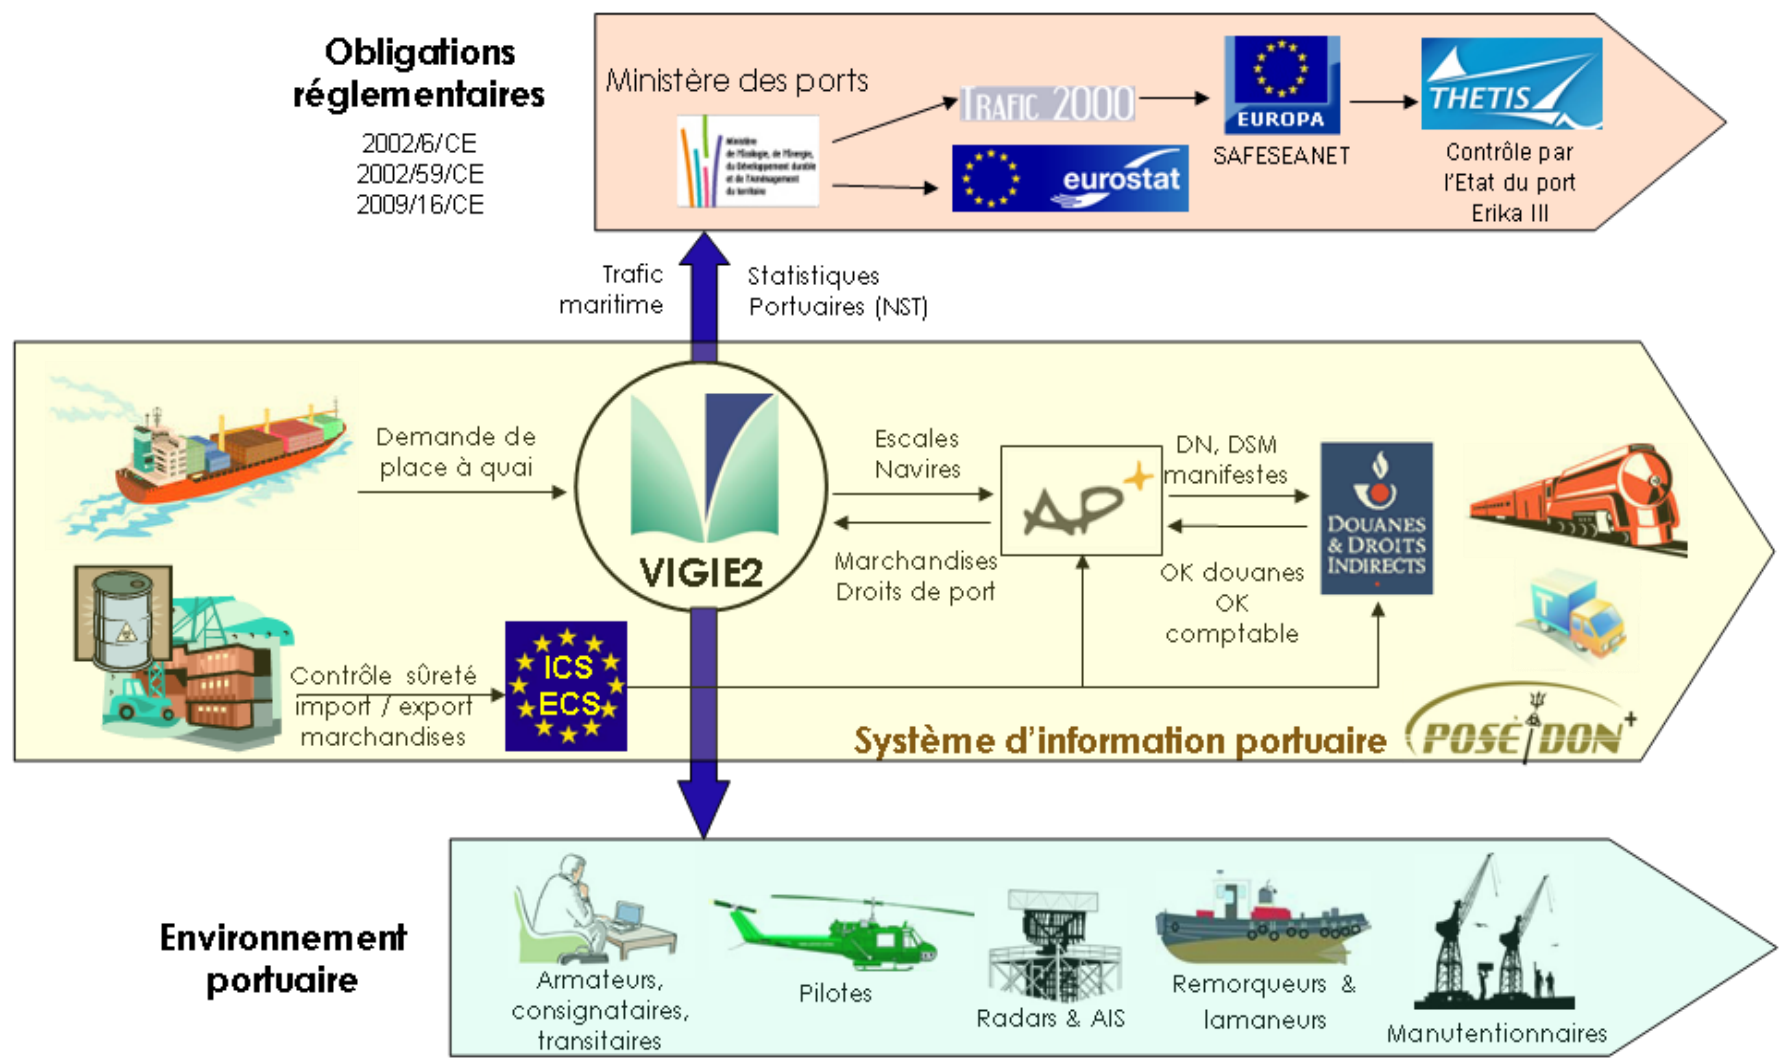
Obligations réglementaires

2002/6/CE
2002/59/CE
2009/16/CE

Ministère des ports

Ministère de l'Ecologie, de l'Energie, du Développement durable et de l'Aménagement du territoire

TRAFIC 2000

EUROPA

SAFESEANET

THETIS

Contrôle par l'Etat du port
Erika III

eurostat

Trafic maritime

Statistiques Portuaires (NST)

Demande de place à quai

VIGIE2

Escales Navires

Marchandises Droits de port

AP+

DN, DSM manifestes

OK douanes
OK comptable

DOUANES & DROITS INDIRECTS

Contrôle sûreté import / export marchandises

ICS
ECS

Système d'information portuaire

POSEIDON+

Environnement portuaire

Armateurs, consignataires, transitaires

Pilotes

Radars & AIS

Remorqueurs & lamaneurs

Manutentionnaires